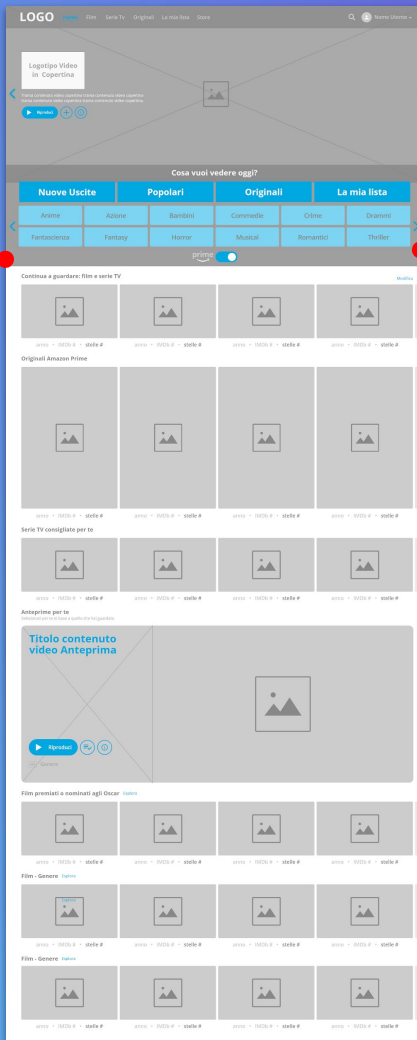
LOGO Home Film Serie Tv Originali La mia lista Store

Nome Utente

Logotipo Video in Copertina

Riproduci

Cosa vuoi vedere oggi?

Nuove Uscite | Popolari | Originali | La mia lista

| Anime | Azione | Bambini | Commedie | Crime | Drammi |
|---|---|---|---|---|---|
| Fantascienza | Fantasy | Horror | Musical | Romantici | Thriller |

prime

Continua a guardare: film e serie TV

Modifica

anno · IMDb # · stelle # anno · IMDb # · stelle # anno · IMDb # · stelle # anno · IMDb # · stelle #

Originali Amazon Prime

anno · IMDb # · stelle # anno · IMDb # · stelle # anno · IMDb # · stelle # anno · IMDb # · stelle #

Serie TV consigliate per te

anno · IMDb # · stelle # anno · IMDb # · stelle # anno · IMDb # · stelle # anno · IMDb # · stelle #

Anteprime per te

Titolo contenuto video Anteprima

Riproduci

Film premiati o nominati agli Oscar Esplora

anno · IMDb # · stelle # anno · IMDb # · stelle # anno · IMDb # · stelle # anno · IMDb # · stelle #

Film - Genere Esplora

anno · IMDb # · stelle # anno · IMDb # · stelle # anno · IMDb # · stelle # anno · IMDb # · stelle #

Film - Genere Esplora

anno · IMDb # · stelle # anno · IMDb # · stelle # anno · IMDb # · stelle # anno · IMDb # · stelle #